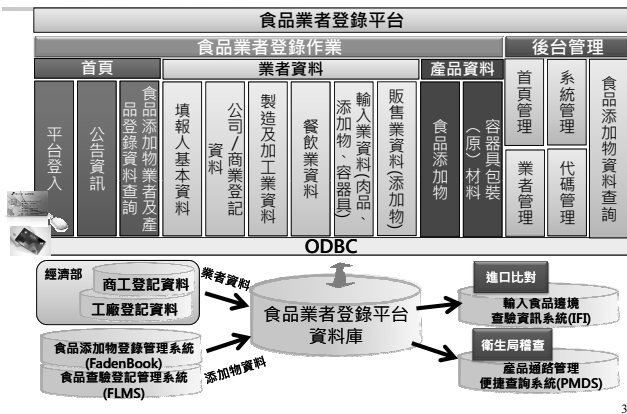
食品業者登錄平台

食品業者登錄作業

後台管理

首頁

業者資料

產品資料

平台登入

公告資訊

食品添加物業者及產品登錄資料查詢

填報人基本資料

公司/商業登記資料

製造及加工業資料

餐飲業資料

輸入業資料(肉品、添加物、容器具)

販售業資料(添加物)

食品添加物

容器具包裝(原)材料

首頁管理

系統管理

食品添加物資料查詢

業者管理

代碼管理

ODBC

經濟部

商工登記資料

工廠登記資料

業者資料

食品業者登錄平台資料庫

進口比對

輸入食品邊境查驗資訊系統(IFI)

衛生局稽查

產品通路管理便捷查詢系統(PMDS)

食品添加物登錄管理系統(FadenBook)

食品查驗登記管理系統(FLMS)

添加物資料

3